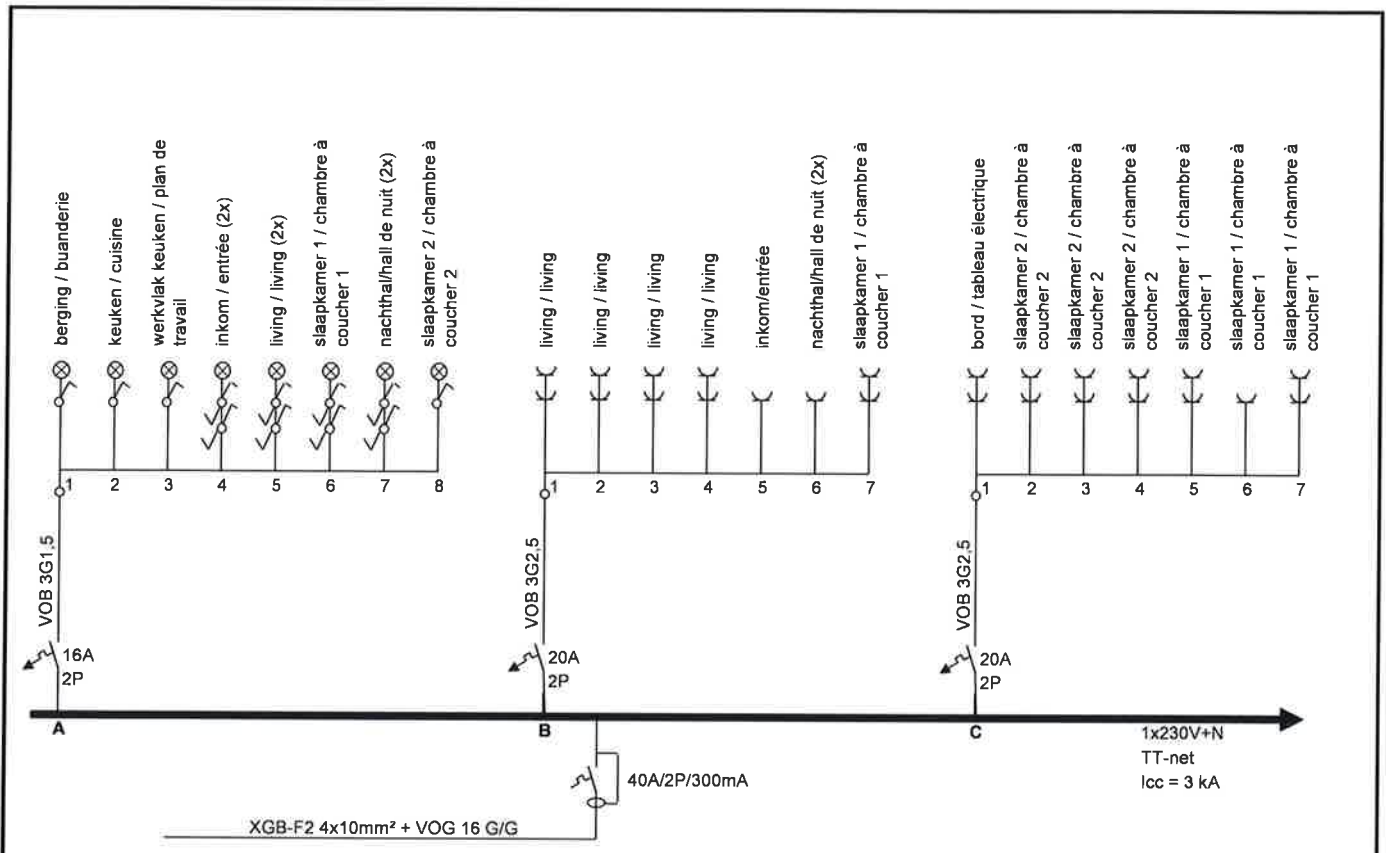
berging / buanderie
keuken / cuisine
werkvlak keuken / plan de travail
inkom / entrée (2x)
living / living (2x)
slaapkamer 1 / chambre à coucher 1
nachthal/hall de nuit (2x)
slaapkamer 2 / chambre à coucher 2

1 2 3 4 5 6 7 8

VOB 3G1,5
16A
2P
A

living / living
living / living
living / living
living / living
inkom/entrée
nachthal/hall de nuit (2x)
slaapkamer 1 / chambre à coucher 1

1 2 3 4 5 6 7

VOB 3G2,5
20A
2P
B

bord / tableau électrique
slaapkamer 2 / chambre à coucher 2
slaapkamer 2 / chambre à coucher 2
slaapkamer 2 / chambre à coucher 2
slaapkamer 1 / chambre à coucher 1
slaapkamer 1 / chambre à coucher 1
slaapkamer 1 / chambre à coucher 1

1 2 3 4 5 6 7

VOB 3G2,5
20A
2P
C

1x230V+N
TT-net
Icc = 3 kA

40A/2P/300mA

XGB-F2 4x10mm² + VOG 16 G/G